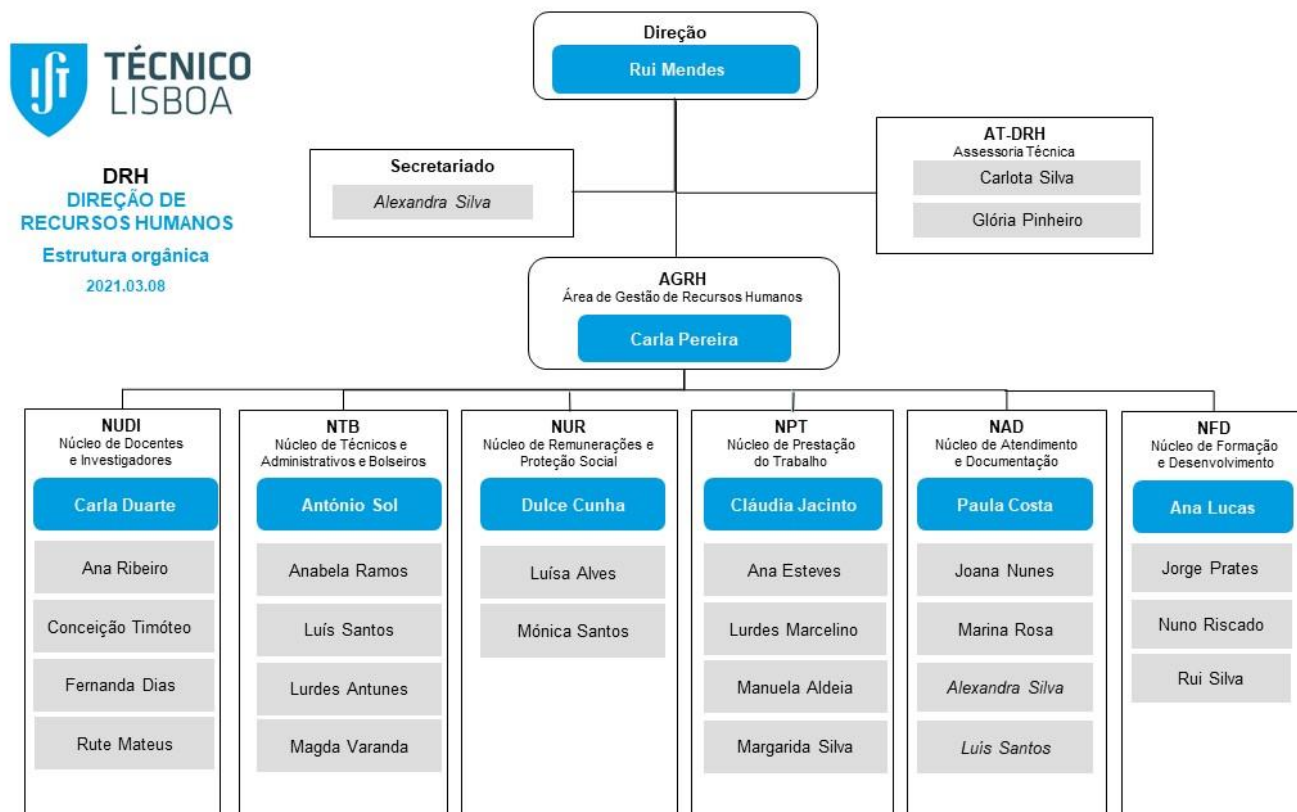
TÉCNICO LISBOA

DRH
DIREÇÃO DE RECURSOS HUMANOS
Estrutura orgânica
2021.03.08

Direção
Rui Mendes

Secretariado
Alexandra Silva

AT-DRH
Assessoria Técnica
Carlota Silva
Glória Pinheiro

AGRH
Área de Gestão de Recursos Humanos
Carla Pereira

NUDI
Núcleo de Docentes e Investigadores
Carla Duarte
Ana Ribeiro
Conceição Timóteo
Fernanda Dias
Rute Mateus

NTB
Núcleo de Técnicos e Administrativos e Bolseiros
António Sol
Anabela Ramos
Luís Santos
Lurdes Antunes
Magda Varanda

NUR
Núcleo de Remunerações e Proteção Social
Dulce Cunha
Luísa Alves
Mónica Santos

NPT
Núcleo de Prestação do Trabalho
Cláudia Jacinto
Ana Esteves
Lurdes Marcelino
Manuela Aldeia
Margarida Silva

NAD
Núcleo de Atendimento e Documentação
Paula Costa
Joana Nunes
Marina Rosa
Alexandra Silva
Luis Santos

NFD
Núcleo de Formação e Desenvolvimento
Ana Lucas
Jorge Prates
Nuno Riscado
Rui Silva